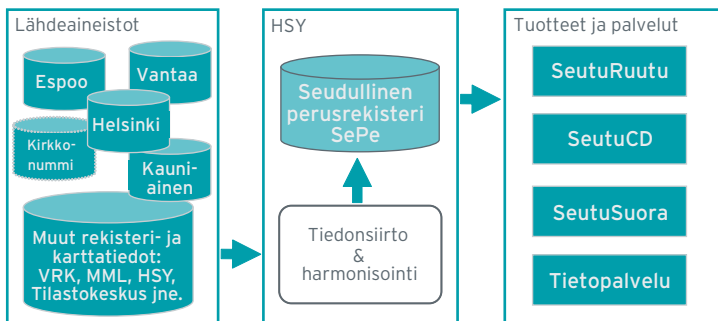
Lähdeaineistot

Espoo

Vantaa

Helsinki

Kirkkonummi

Kauniainen

Muut rekisteri- ja karttatiedot: VRK, MML, HSY, Tilastokeskus jne.

HSY

Seudullinen perusrekisteri SePe

Tiedonsiirto & harmonisointi

Tuotteet ja palvelut

SeutuRuutu

SeutuCD

SeutuSuora

Tietopalvelu